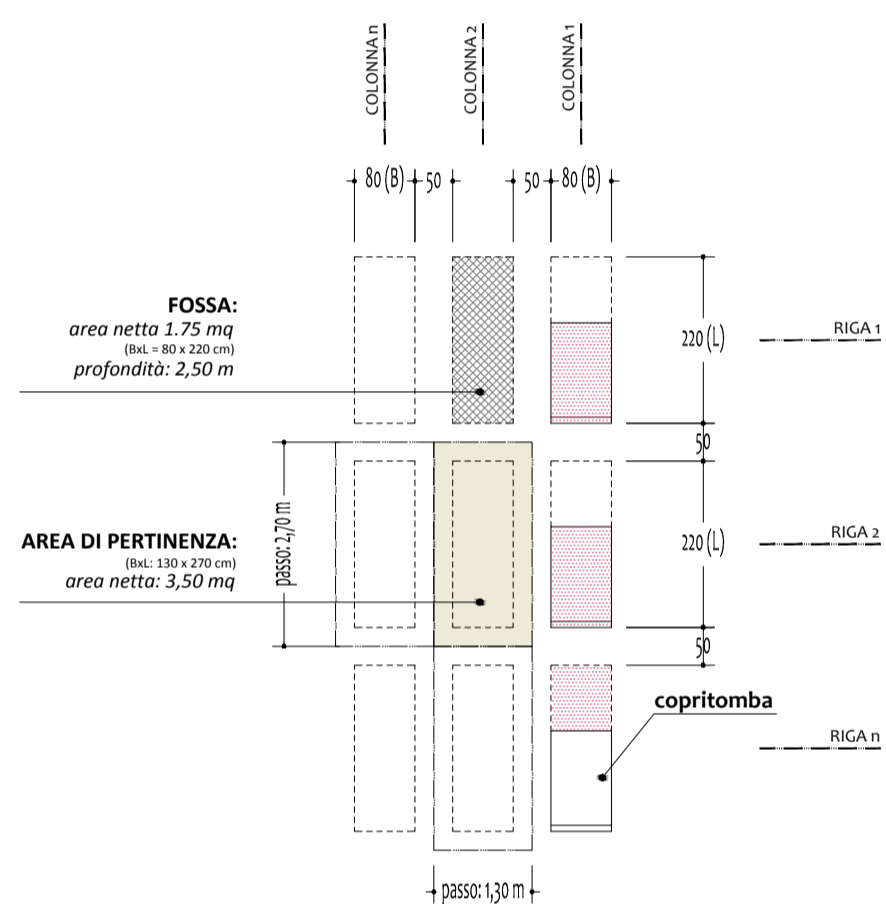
COLONNA n
COLONNA 2
COLONNA 1

80 (B)
50
50
80 (B)

FOSSA:
area netta 1.75 mq
(BxL = 80 x 220 cm)
profondità: 2,50 m

220 (L)
RIGA 1
50

AREA DI PERTINENZA:
(BxL: 130 x 270 cm)
area netta: 3,50 mq

passo: 2,70 m

220 (L)
RIGA 2
50

copritomba
RIGA n

passo: 1,30 m